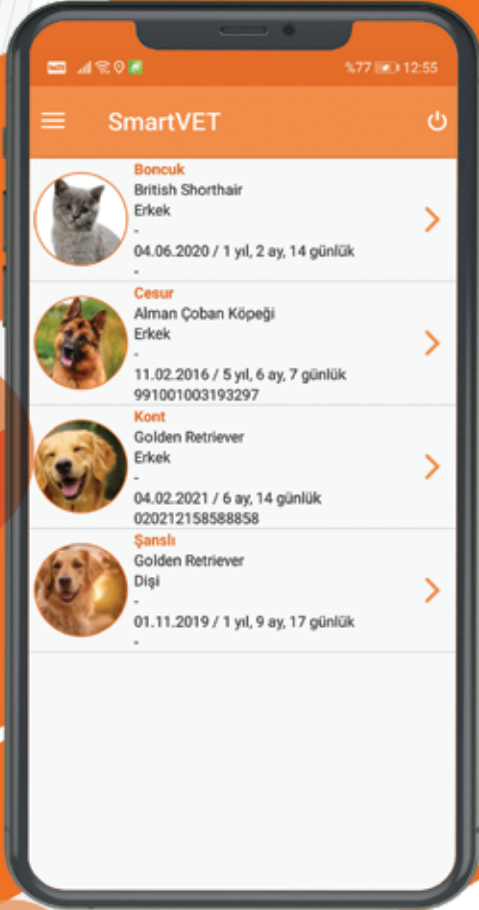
%77 12:55

SmartVET

Boncuk
British Shorthair
Erkek
-
04.06.2020 / 1 yıl, 2 ay, 14 günlük
-

Cesur
Alman Çoban Köpeği
Erkek
-
11.02.2016 / 5 yıl, 6 ay, 7 günlük
991001003193297

Kont
Golden Retriever
Erkek
-
04.02.2021 / 6 ay, 14 günlük
020212158588858

Şanslı
Golden Retriever
Dişi
-
01.11.2019 / 1 yıl, 9 ay, 17 günlük
-